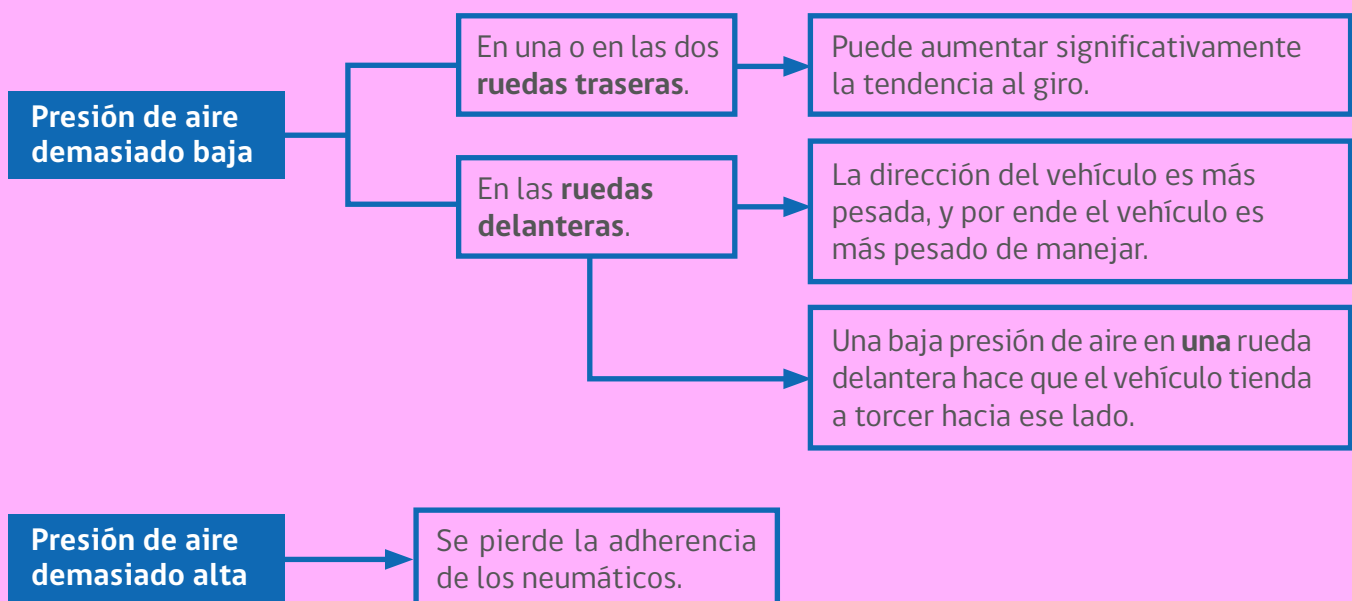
Presión de aire demasiado baja

En una o en las dos ruedas traseras.

Puede aumentar significativamente la tendencia al giro.

En las ruedas delanteras.

La dirección del vehículo es más pesada, y por ende el vehículo es más pesado de manejar.

Una baja presión de aire en una rueda delantera hace que el vehículo tienda a torcer hacia ese lado.

Presión de aire demasiado alta

Se pierde la adherencia de los neumáticos.